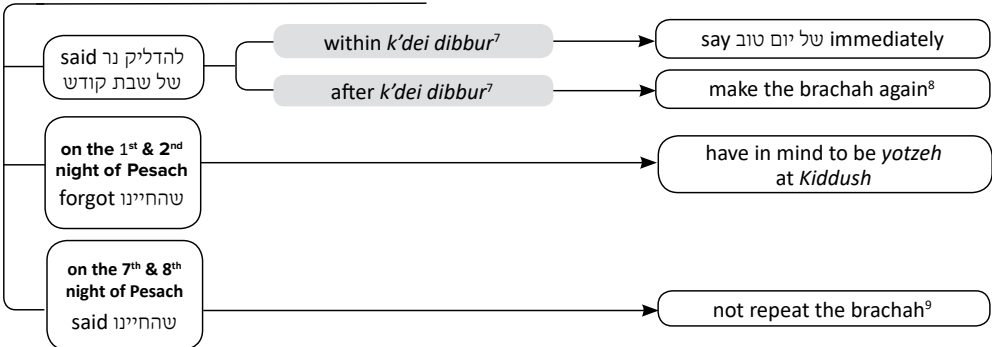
said להדליק נר של שבת קודש

within *k'dei dibbur*$^7$

say של יום טוב immediately

after *k'dei dibbur*$^7$

make the brachah again$^8$

on the 1$^{st}$ & 2$^{nd}$ night of Pesach forgot שהחיינו

have in mind to be *yotzeh* at *Kiddush*

on the 7$^{th}$ & 8$^{th}$ night of Pesach said שהחיינו

not repeat the brachah$^9$